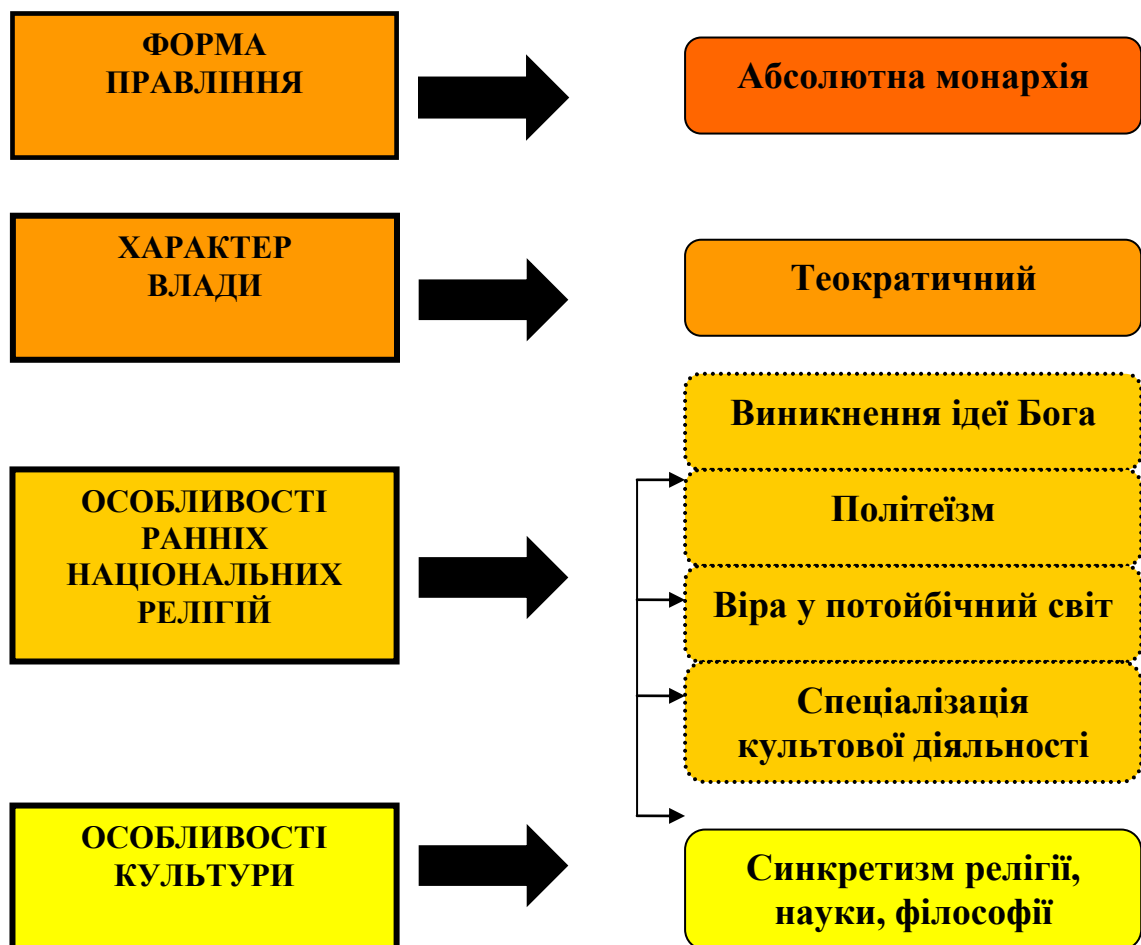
ФОРМА ПРАВЛІННЯ

Абсолютна монархія

ХАРАКТЕР ВЛАДИ

Теократичний

Виникнення ідеї Бога

ОСОБЛИВОСТІ РАННІХ НАЦІОНАЛЬНИХ РЕЛІГІЙ

Політеїзм

Віра у потойбічний світ

Спеціалізація культової діяльності

ОСОБЛИВОСТІ КУЛЬТУРИ

Синкретизм релігії, науки, філософії